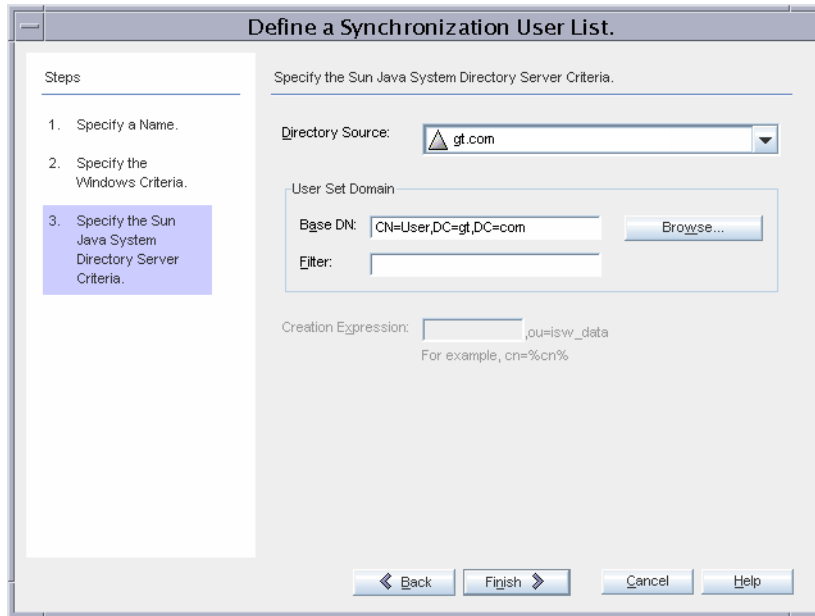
Define a Synchronization User List.

Steps

1. Specify a Name.

2. Specify the Windows Criteria.

3. Specify the Sun Java System Directory Server Criteria.

Specify the Sun Java System Directory Server Criteria.

Directory Source: gt.com

User Set Domain

Base DN: CN=User,DC=gt,DC=com

Browse...

Filter:

Creation Expression: ,ou=isw_data

For example, cn=%cn%

Back

Finish

Cancel

Help